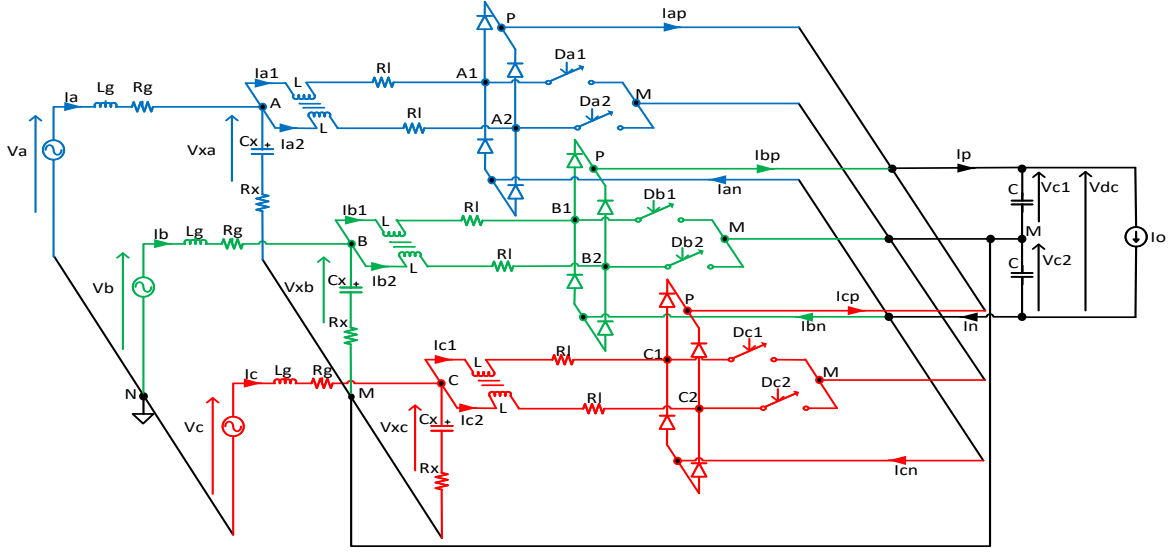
P
Iap
Da1
Ia1
Rl
A1
Ia
Lg
Rg
L
M
A
Da2
Rl
A2
L
Va
Vxa
Cx
Ia2
P
Ibp
Ip
Ian
Rx
C
Vc1
Vdc
Ib1
L
Rl
B1
Db1
Ib
Lg
Rg
B
Db2
M
M
Io
Rl
B2
L
Vb
Ib2
C
Vc2
Vxb
Cx
P
Icp
Rx
Ibn
In
Ic1
Rl
Dc1
L
C1
N
Ic
Lg
Rg
C
Dc2
M
M
L
Rl
C2
Vc
Vxc
Cx
Ic2
Rx
Icn